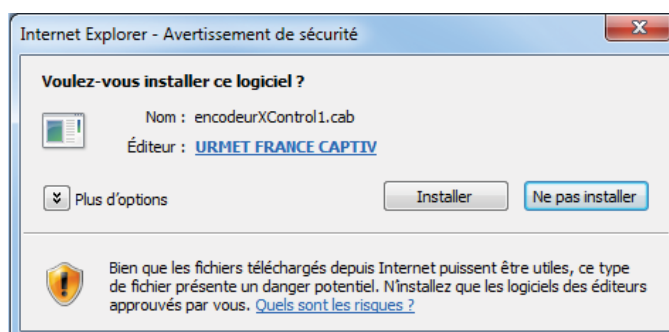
Internet Explorer - Avertissement de sécurité

Voulez-vous installer ce logiciel ?

Nom : encodeurXControl1.cab

Éditeur : URMET FRANCE CAPTIV

Plus d'options

Installer

Ne pas installer

Bien que les fichiers téléchargés depuis Internet puissent être utiles, ce type de fichier présente un danger potentiel. N'installez que les logiciels des éditeurs approuvés par vous. Quels sont les risques ?